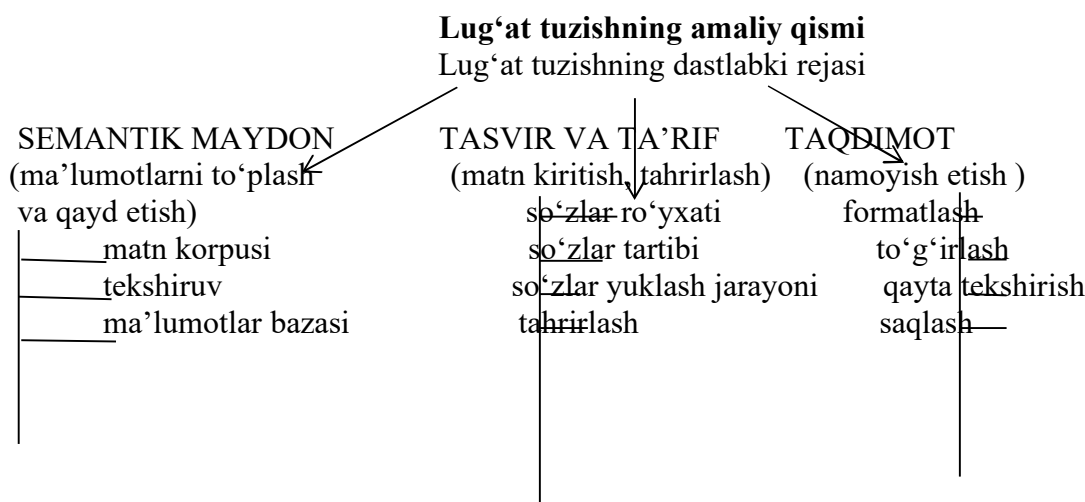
**Lug'at tuzishning amaliy qismi**
Lug'at tuzishning dastlabki rejasi

SEMANTIK MAYDON
(ma'lumotlarni to'plash va qayd etish)
matn korpusi
tekshiruv
ma'lumotlar bazasi

TASVIR VA TA'RIF
(matn kiritish, tahrirlash)
so'zlar ro'yxati
so'zlar tartibi
so'zlar yuklash jarayoni
tahrirlash

TAQDIMOT
(namoyish etish )
formatlash
to'g'irlash
qayta tekshirish
saqlash